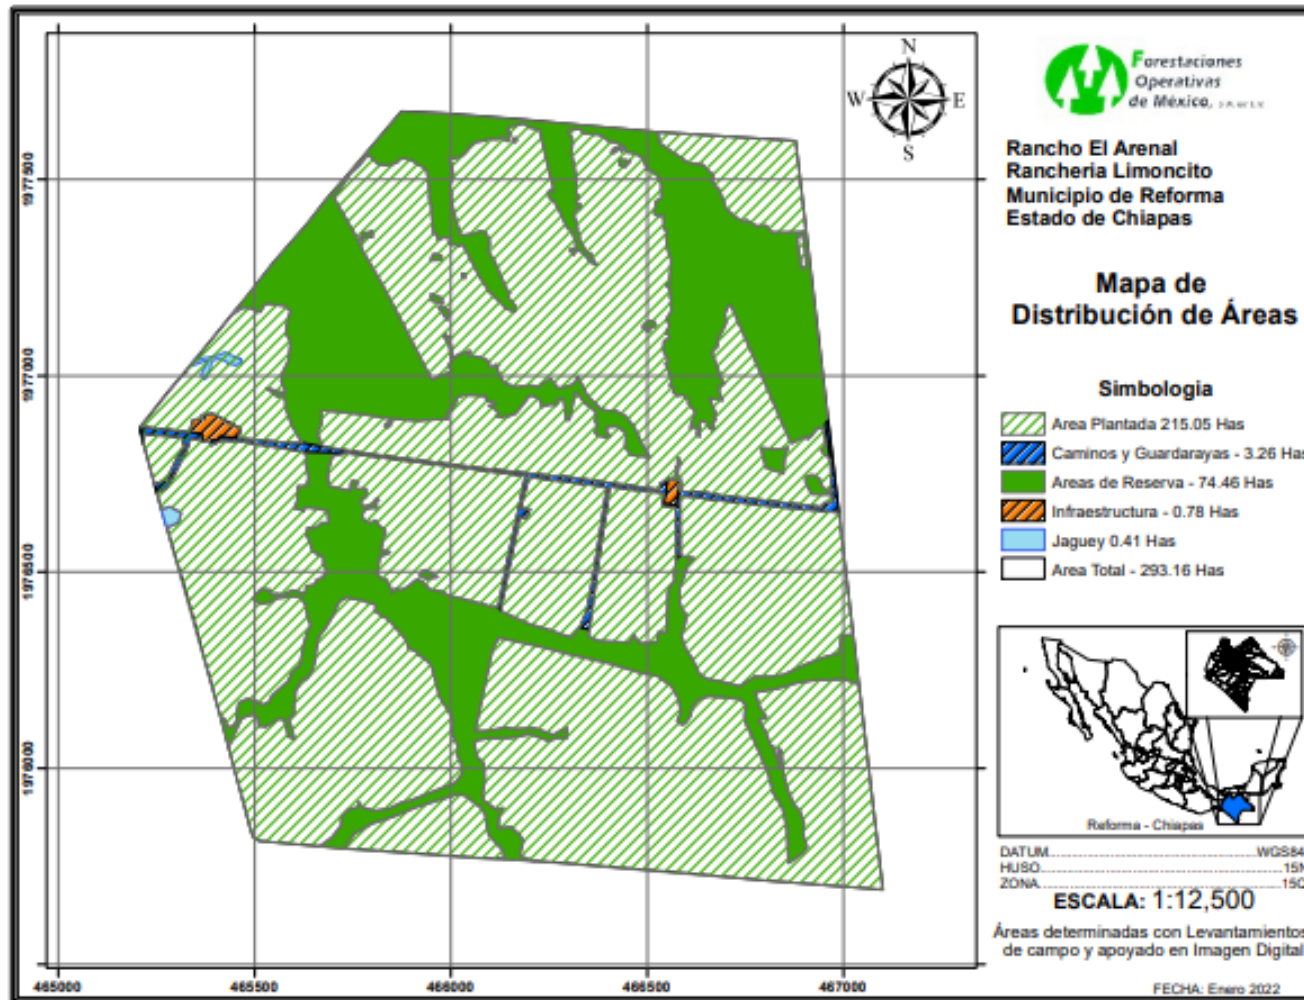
N
W
E
S

1977500
1977000
1976500
1976000

465000
465500
466000
466500
467000

Forestaciones Operativas de México, S.A. de C.V.

Rancho El Arenal
Rancheria Limoncito
Municipio de Reforma
Estado de Chiapas

Mapa de Distribución de Áreas

Simbologia

Area Plantada 215.05 Has
Caminos y Guardarayas - 3.26 Has
Areas de Reserva - 74.46 Has
Infraestructura - 0.78 Has
Jaguey 0.41 Has
Area Total - 293.16 Has

Reforma - Chiapas

DATUM..........WGS84
HUSO..........15N
ZONA..........15Q

ESCALA: 1:12,500

Áreas determinadas con Levantamientos de campo y apoyado en Imagen Digital

FECHA: Enero 2022